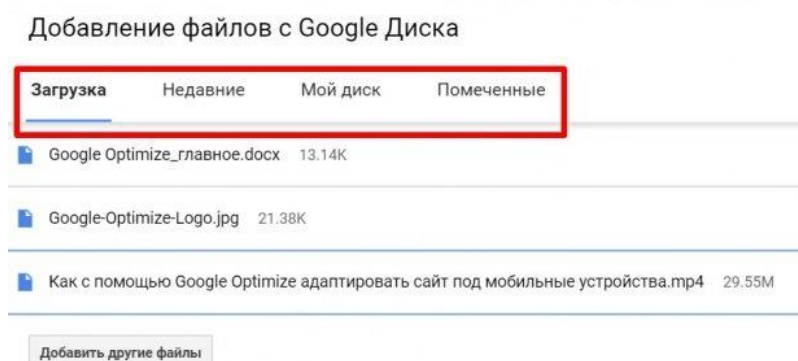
Добавление файлов с Google Диска

Загрузка Недавние Мой диск Помеченные

Google Optimize_главное.docx 13.14K

Google-Optimize-Logo.jpg 21.38K

Как с помощью Google Optimize адаптировать сайт под мобильные устройства.mp4 29.55M

Добавить другие файлы